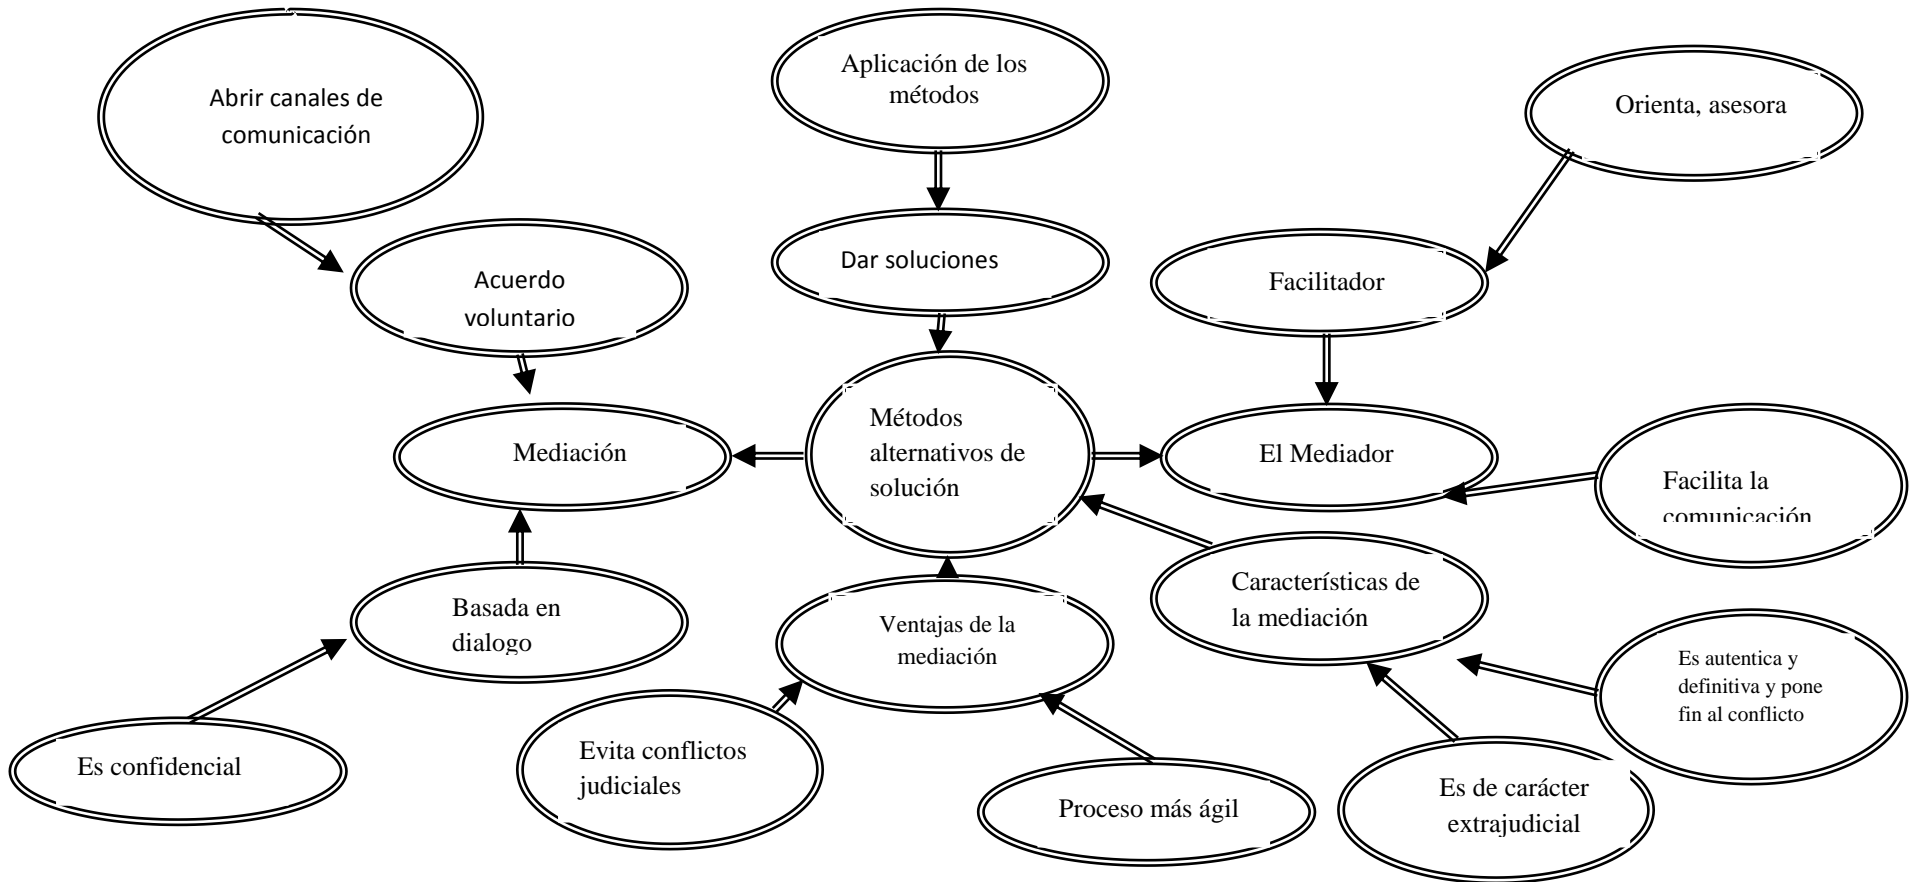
Abrir canales de comunicación

Aplicación de los métodos

Orienta, asesora

Acuerdo voluntario

Dar soluciones

Facilitador

Mediación

Métodos alternativos de solución

El Mediador

Facilita la comunicación

Características de la mediación

Basada en dialogo

Ventajas de la mediación

Es autentica y definitiva y pone fin al conflicto

Es confidencial

Evita conflictos judiciales

Proceso más ágil

Es de carácter extrajudicial